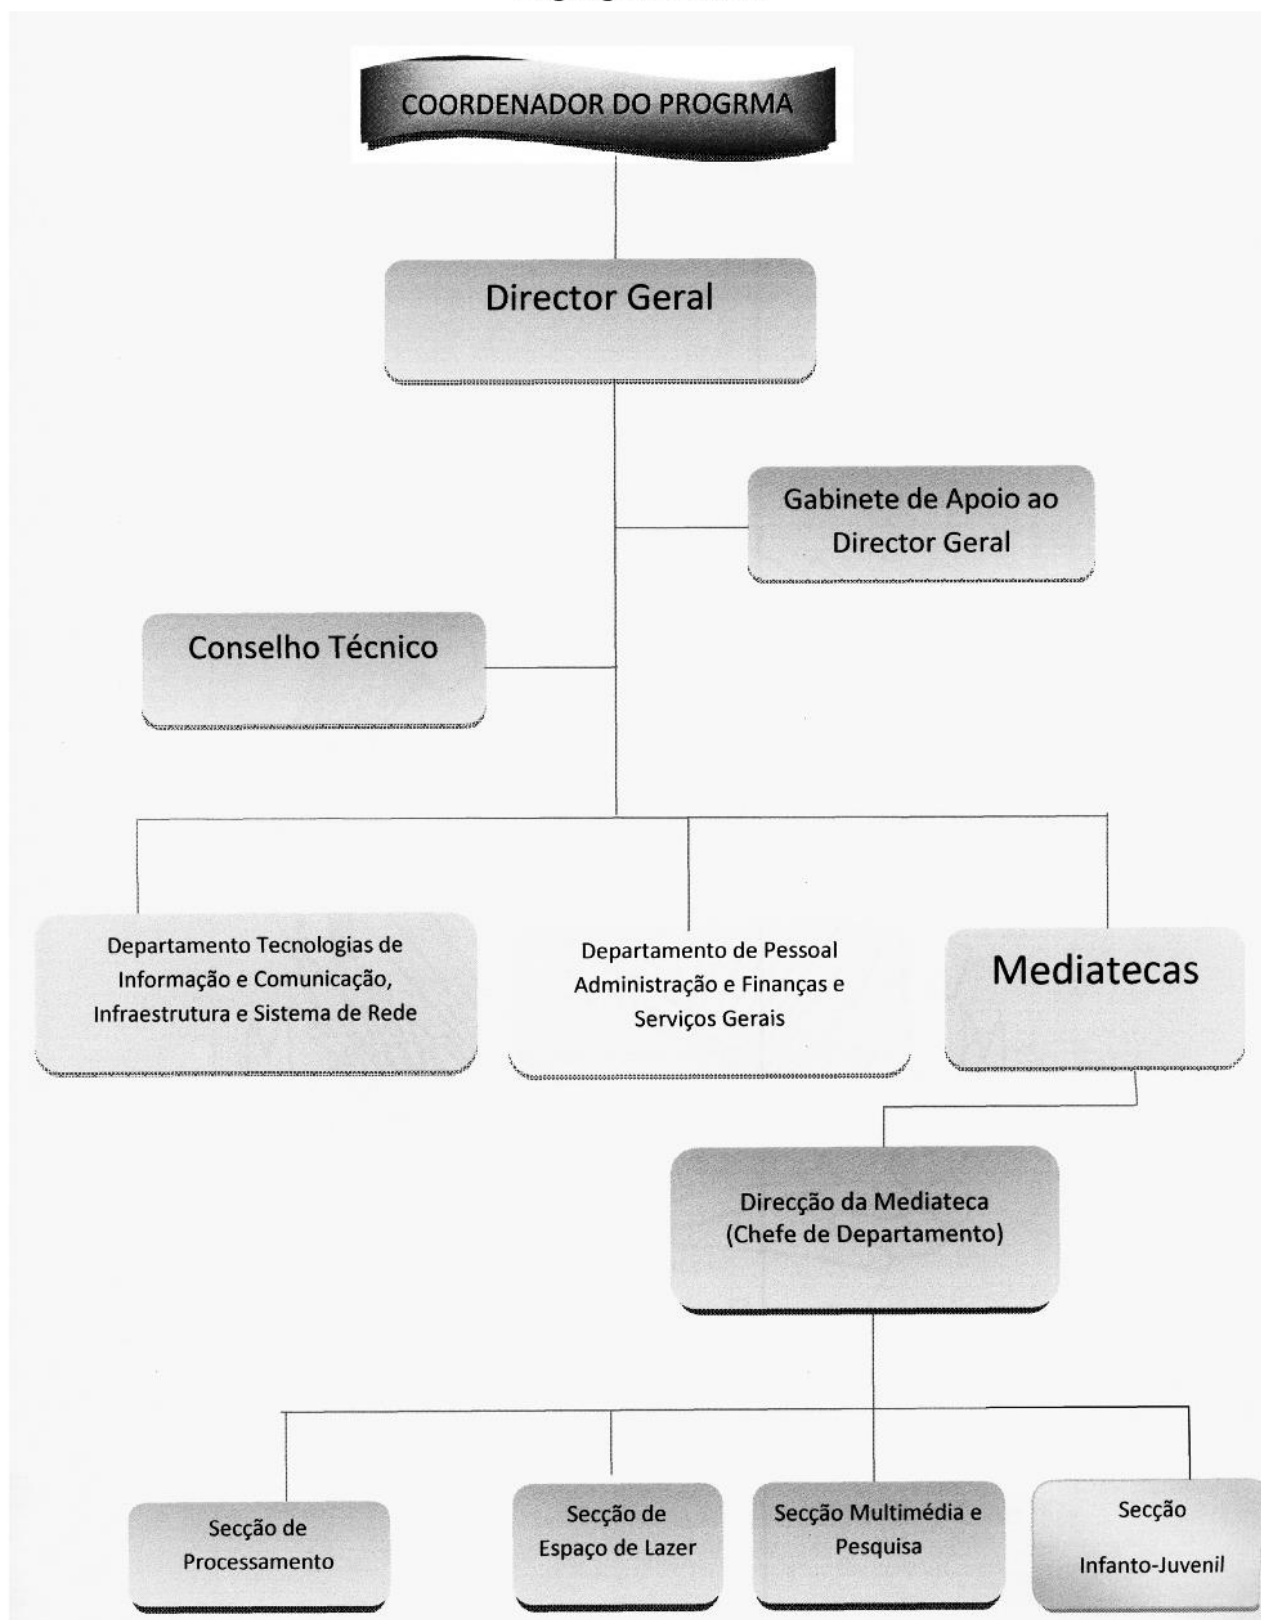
COORDENADOR DO PROGRMA

Director Geral

Gabinete de Apoio ao Director Geral

Conselho Técnico

Departamento Tecnologias de Informação e Comunicação, Infraestrutura e Sistema de Rede

Departamento de Pessoal Administração e Finanças e Serviços Gerais

Mediatecas

Direcção da Mediateca (Chefe de Departamento)

Secção de Processamento

Secção de Espaço de Lazer

Secção Multimédia e Pesquisa

Secção Infanto-Juvenil